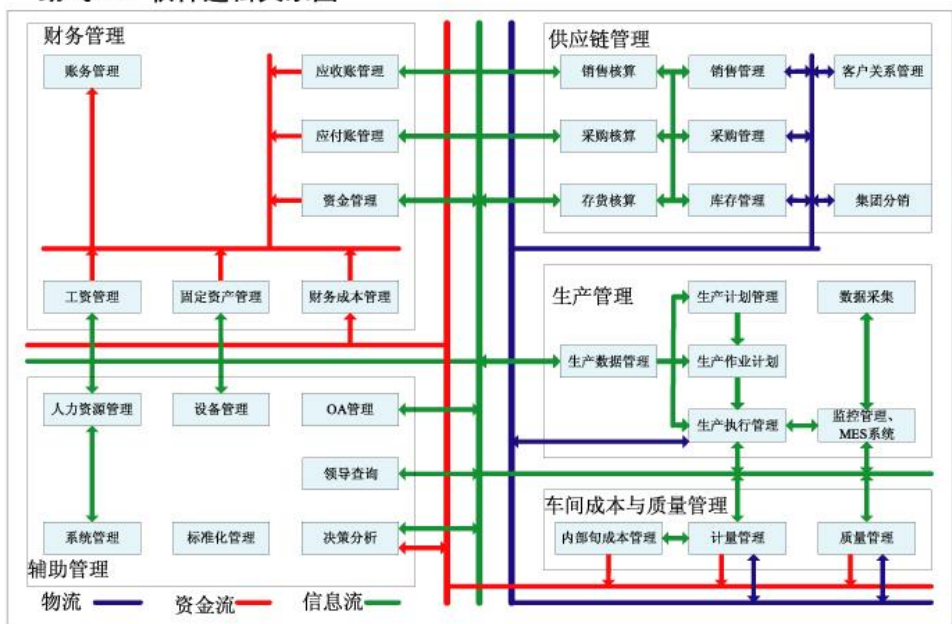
财务管理
账务管理
应收账管理
应付账管理
资金管理
工资管理
固定资产管理
财务成本管理

供应链管理
销售核算
销售管理
客户关系管理
采购核算
采购管理
存货核算
库存管理
集团分销

生产管理
生产计划管理
数据采集
生产数据管理
生产作业计划
生产执行管理
监控管理、MES系统

人力资源管理
设备管理
OA管理
领导查询
系统管理
标准化管理
决策分析
辅助管理

车间成本与质量管理
内部句成本管理
计量管理
质量管理

物流
资金流
信息流